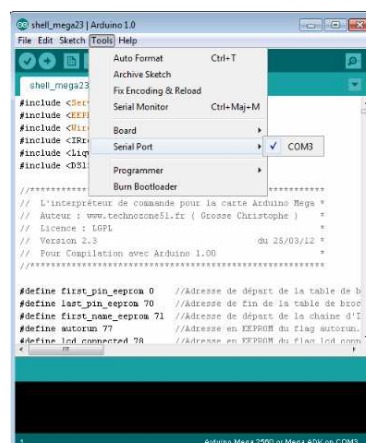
shell_mega23 | Arduino 1.0

File Edit Sketch Tools Help

Auto Format Ctrl+T
Archive Sketch
Fix Encoding & Reload
Serial Monitor Ctrl+Maj+M

Board
Serial Port
✓ COM3

Programmer
Burn Bootloader

shell_mega23

#include <Ser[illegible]
#include <EEP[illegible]
#include <Wir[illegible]
#include <IRr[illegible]
#include <Liq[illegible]
#include <DS1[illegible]

//*************************************************************
// L'interpréteur de commande pour la carte Arduino Mega *
// Auteur : www.technozone51.fr ( Grosse Christophe ) *
// Licence : LGPL *
// Version 2.3 du 25/03/12 *
// Pour Compilation avec Arduino 1.00 *
//*************************************************************

#define first_pin_eeprom 0 //Adresse de départ de la table de b
#define last_pin_eeprom 70 //Adresse de fin de la table de broc
#define first_name_eeprom 71 //Adresse de départ de la chaine d'I
#define autorun 77 //Adresse en EEPROM du flag autorun.
#define lcd_connected 78 //Adresse en EEPROM du flag lcd conn

1 Arduino Mega 2560 or Mega ADK on COM3